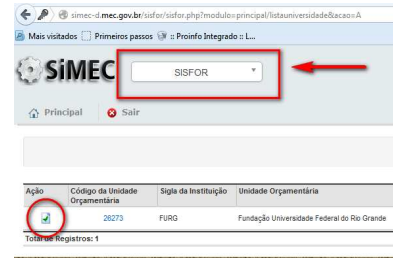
simec-d.mec.gov.br/sisfor/sisfor.php?modulo=principal/listauniversidade&acao=A

Mais visitados Primeiros passos :: Proinfo Integrado :: L...

SiMEC

SISFOR

Principal Sair

| Ação | Código da Unidade Orçamentária | Sigla da Instituição | Unidade Orçamentária |
|---|---|---|---|
| | 26273 | FURG | Fundação Universidade Federal do Rio Grande |

Total de Registros: 1